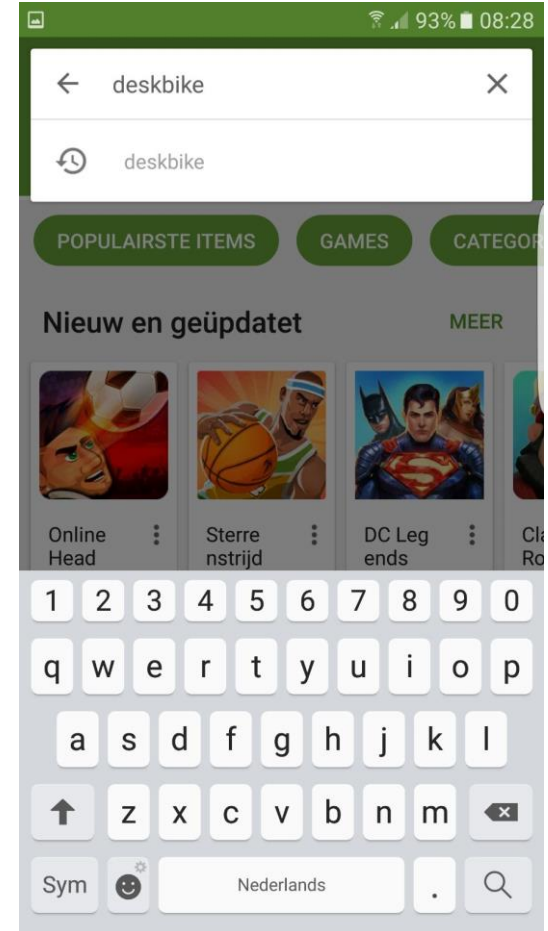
93% 08:28

deskbike

deskbike

POPULAIRSTE ITEMS GAMES CATEGOR

Nieuw en geüpdatet MEER

Online Head

Sterre nstrijd

DC Leg ends

Cl Ro

1 2 3 4 5 6 7 8 9 0

q w e r t y u i o p

a s d f g h j k l

z x c v b n m

Sym Nederlands .